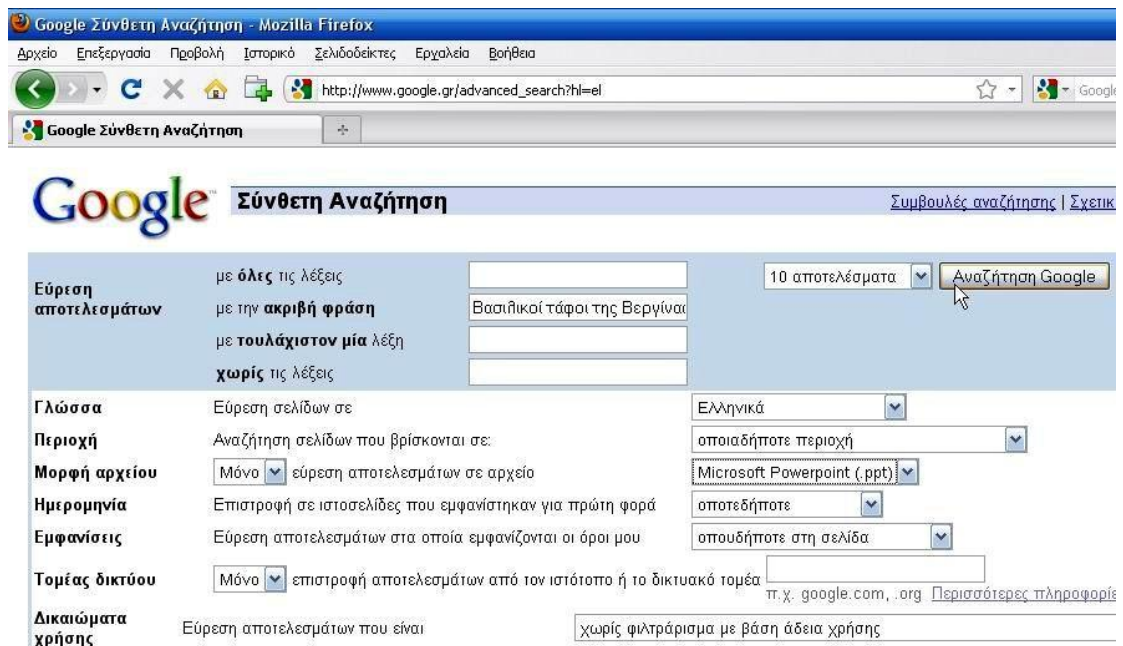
Google Σύνθετη Αναζήτηση - Mozilla Firefox

Αρχείο Επεξεργασία Προβολή Ιστορικό Σελιδοδείκτες Εργαλεία Βοήθεια

http://www.google.gr/advanced_search?hl=el

Google

Google Σύνθετη Αναζήτηση

Google Σύνθετη Αναζήτηση

Συμβουλές αναζήτησης | Σχετικ

Εύρεση αποτελεσμάτων

με **όλες** τις λέξεις

με την **ακριβή φράση** Βασιλικοί τάφοι της Βεργίνας

με **τουλάχιστον μία** λέξη

**χωρίς** τις λέξεις

10 αποτελέσματα

Αναζήτηση Google

| | | |
|---|---|---|
| **Γλώσσα** | Εύρεση σελίδων σε | Ελληνικά |
| **Περιοχή** | Αναζήτηση σελίδων που βρίσκονται σε: | οποιαδήποτε περιοχή |
| **Μορφή αρχείου** | Μόνο εύρεση αποτελεσμάτων σε αρχείο | Microsoft Powerpoint (.ppt) |
| **Ημερομηνία** | Επιστροφή σε ιστοσελίδες που εμφανίστηκαν για πρώτη φορά | οποτεδήποτε |
| **Εμφανίσεις** | Εύρεση αποτελεσμάτων στα οποία εμφανίζονται οι όροι μου | οπουδήποτε στη σελίδα |
| **Τομέας δικτύου** | Μόνο επιστροφή αποτελεσμάτων από τον ιστότοπο ή το δικτυακό τομέα | π.χ. google.com, .org Περισσότερες πληροφορίε |
| **Δικαιώματα χρήσης** | Εύρεση αποτελεσμάτων που είναι | χωρίς φιλτράρισμα με βάση άδεια χρήσης |